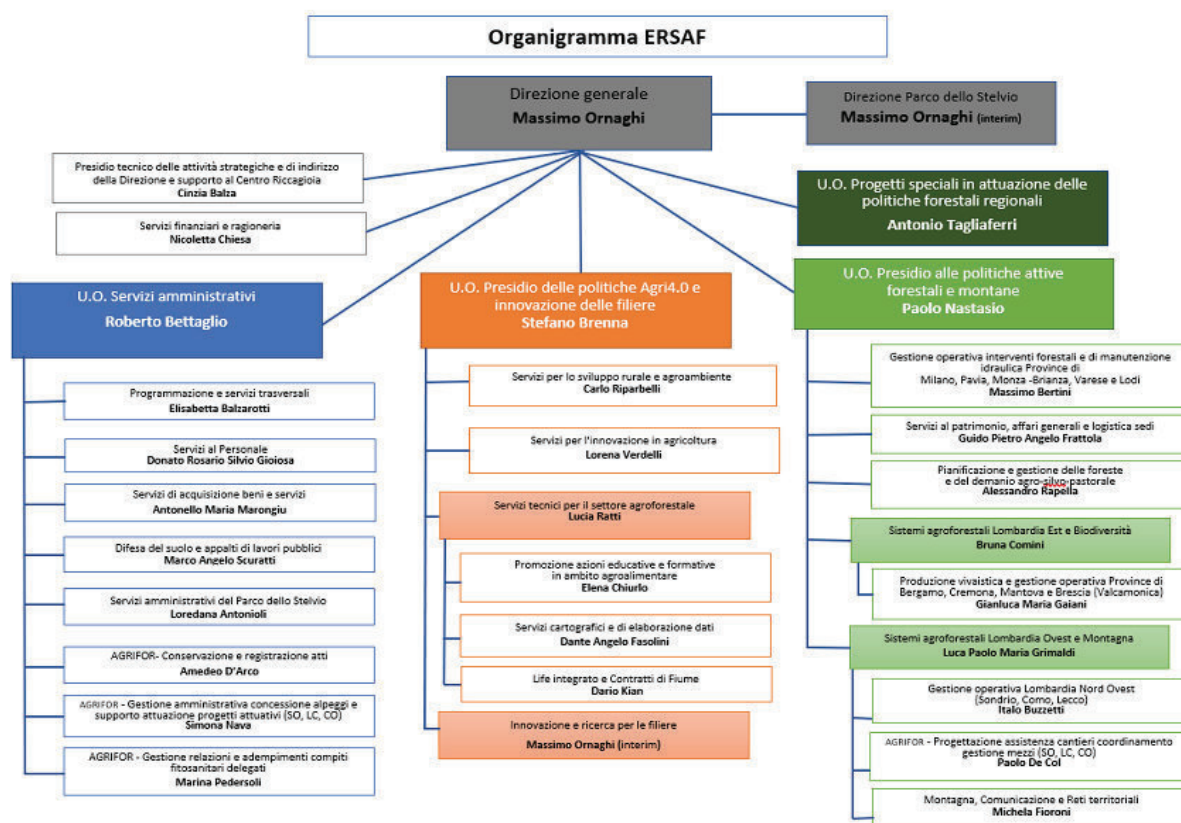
Organigramma ERSAF

Direzione generale
Massimo Ornaghi

Direzione Parco dello Stelvio
Massimo Ornaghi (interim)

Presidio tecnico delle attività strategiche e di indirizzo della Direzione e supporto al Centro Riccagioia
Cinzia Balza

Servizi finanziari e ragioneria
Nicoletta Chiesa

U.O. Progetti speciali in attuazione delle politiche forestali regionali
Antonio Tagliaferri

U.O. Servizi amministrativi
Roberto Bettaglio

U.O. Presidio delle politiche Agri4.0 e innovazione delle filiere
Stefano Brenna

U.O. Presidio alle politiche attive forestali e montane
Paolo Nastasio

Programmazione e servizi trasversali
Elisabetta Balzarotti

Servizi al Personale
Donato Rosario Silvio Gioiosa

Servizi di acquisizione beni e servizi
Antonello Maria Marongiu

Difesa del suolo e appalti di lavori pubblici
Marco Angelo Scuratti

Servizi amministrativi del Parco dello Stelvio
Loredana Antonioli

AGRIFOR- Conservazione e registrazione atti
Amedeo D'Arco

AGRIFOR - Gestione amministrativa concessione alpeggi e supporto attuazione progetti attuativi (SO, LC, CO)
Simona Nava

AGRIFOR - Gestione relazioni e adempimenti compiti fitosanitari delegati
Marina Pedersoli

Servizi per lo sviluppo rurale e agroambiente
Carlo Riparbelli

Servizi per l'innovazione in agricoltura
Lorena Verdelli

Servizi tecnici per il settore agroforestale
Lucia Ratti

Promozione azioni educative e formative in ambito agroalimentare
Elena Chiurlo

Servizi cartografici e di elaborazione dati
Dante Angelo Fasolini

Life integrato e Contratti di Fiume
Dario Kian

Innovazione e ricerca per le filiere
Massimo Ornaghi (interim)

Gestione operativa interventi forestali e di manutenzione idraulica Province di Milano, Pavia, Monza -Brianza, Varese e Lodi
Massimo Bertini

Servizi al patrimonio, affari generali e logistica sedi
Guido Pietro Angelo Frattola

Pianificazione e gestione delle foreste e del demanio agro-silvo-pastorale
Alessandro Rapella

Sistemi agroforestali Lombardia Est e Biodiversità
Bruna Comini

Produzione vivaistica e gestione operativa Province di Bergamo, Cremona, Mantova e Brescia (Valcamonica)
Gianluca Maria Gaiani

Sistemi agroforestali Lombardia Ovest e Montagna
Luca Paolo Maria Grimaldi

Gestione operativa Lombardia Nord Ovest (Sondrio, Como, Lecco)
Italo Buzzetti

AGRIFOR - Progettazione assistenza cantieri coordinamento gestione mezzi (SO, LC, CO)
Paolo De Col

Montagna, Comunicazione e Reti territoriali
Michela Fioroni